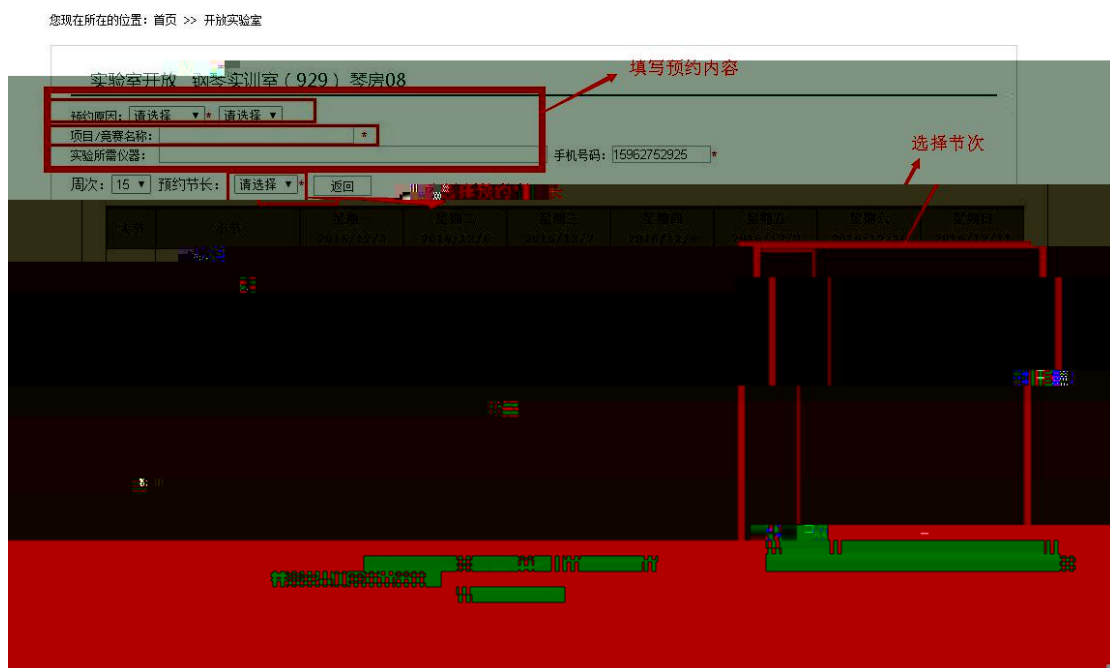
您现在所在的位置：首页 >> 开放实验室

实验室开放 钢琴实训室（929）琴房08

填写预约内容

预约原因：请选择 ▼ * 请选择 ▼

项目/竞赛名称： *

实验所需仪器：

手机号码：15962752925 *

选择节次

周次：15 ▼ 预约节长：请选择 ▼ * 返回

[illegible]

| 大节 | 小节 | 星期一 2016/12/5 | 星期二 2016/12/6 | 星期三 2016/12/7 | 星期四 2016/12/8 | 星期五 2016/12/9 | 星期六 2016/12/10 | 星期日 2016/12/11 |
|---|---|---|---|---|---|---|---|---|